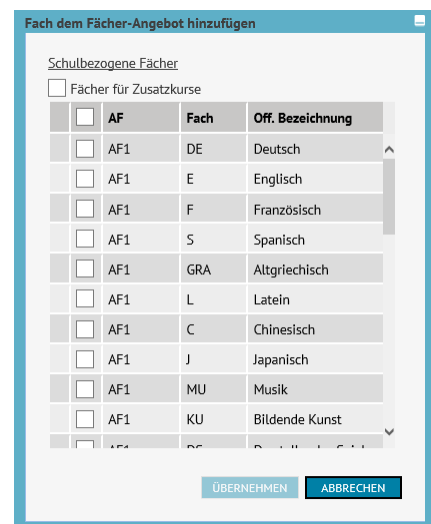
Fach dem Fächer-Angebot hinzufügen

Schulbezogene Fächer

Fächer für Zusatzkurse

| | AF | Fach | Off. Bezeichnung |
|---|---|---|---|
| | AF1 | DE | Deutsch |
| | AF1 | E | Englisch |
| | AF1 | F | Französisch |
| | AF1 | S | Spanisch |
| | AF1 | GRA | Altgriechisch |
| | AF1 | L | Latein |
| | AF1 | C | Chinesisch |
| | AF1 | J | Japanisch |
| | AF1 | MU | Musik |
| | AF1 | KU | Bildende Kunst |
| | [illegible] | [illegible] | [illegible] |

ÜBERNEHMEN ABBRECHEN